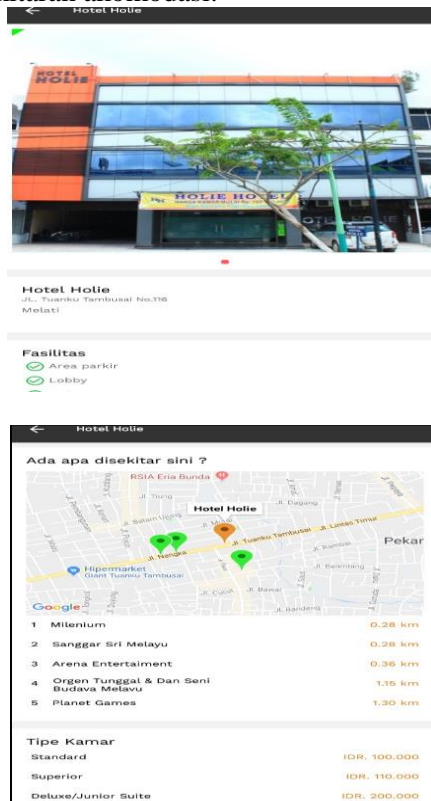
Hotel Holie

HOTEL HOLIE

HOLIE HOTEL

Hotel Holie
JL. Tuanku Tambusai No.116
Melati

Fasilitas
Area parkir
Lobby

Hotel Holie

Ada apa disekitar sini ?

RSIA Eria Bunda
Hotel Holie
Jl. Tuanku Tambusai
Pekar
Hipermarket
Giant Tuanku Tambusai
Jl. Nangka
Google

| 1 | Milenium | 0.28 km |
|---|---|---|
| 2 | Sanggar Sri Melayu | 0.28 km |
| 3 | Arena Entertaiment | 0.36 km |
| 4 | Orgen Tunggal & Dan Seni Budaya Melayu | 1.15 km |
| 5 | Planet Games | 1.30 km |

Tipe Kamar
| Standard | IDR. 100.000 |
|---|---|
| Superior | IDR. 110.000 |
| Deluxe/Junior Suite | IDR. 200.000 |